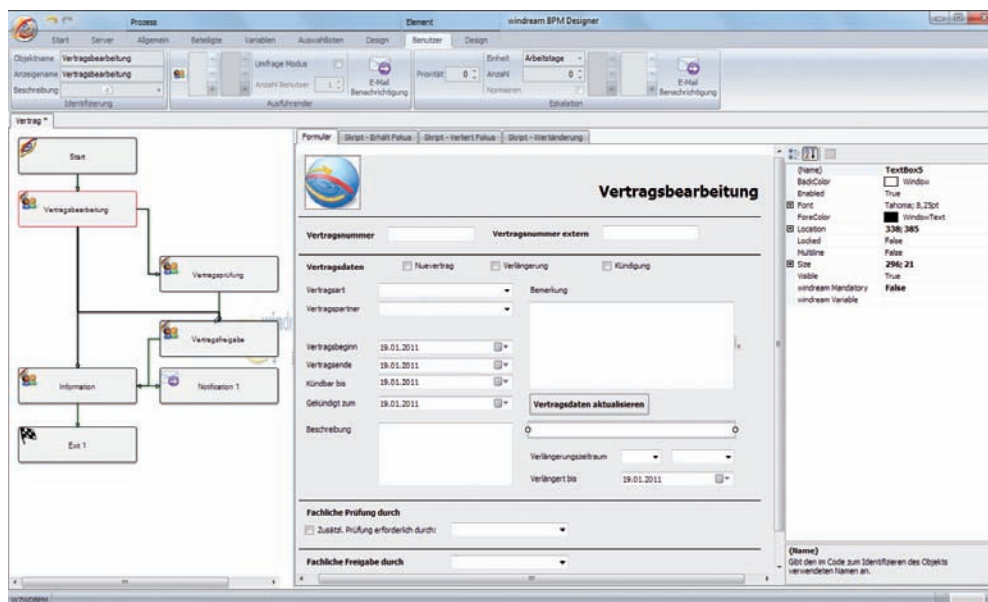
Prozess | Element | windream BPM Designer

Start | Server | Allgemein | Beteiligte | Variablen | Auswahllisten | Design | Benutzer | Design

Objektname Vertragsbearbeitung
Anzeigename Vertragsbearbeitung
Beschreibung
Identifizierung

Umfrage Modus
Anzahl Benutzer 1
E-Mail Benachrichtigung
Ausführender

Priorität 0
Einheit Arbeitstage
Anzahl 0
Normieren
E-Mail Benachrichtigung
Eskalation

Vertrag *

Start
Vertragsbearbeitung
Vertragsprüfung
Vertragsfreigabe
Information
Notification 1
Exit 1

Formular | Skript - Erhält Fokus | Skript - Verliert Fokus | Skript - Wertänderung

Vertragsbearbeitung

Vertragsnummer
Vertragsnummer extern

Vertragsdaten
Neuvertrag
Verlängerung
Kündigung

Vertragsart
Vertragspartner
Bemerkung

Vertragsbeginn 19.01.2011
Vertragsende 19.01.2011
Kündbar bis 19.01.2011
Gekündigt zum 19.01.2011
Vertragsdaten aktualisieren

Beschreibung
Verlängerungszeitraum
Verlängert bis 19.01.2011

Fachliche Prüfung durch
Zusätzl. Prüfung erforderlich durch:

Fachliche Freigabe durch

| | |
|---|---|
| (Name) | TextBox5 |
| BackColor | Window |
| Enabled | True |
| Font | Tahoma; 8,25pt |
| ForeColor | WindowText |
| Location | 338; 385 |
| Locked | False |
| Multiline | False |
| Size | 296; 21 |
| Visible | True |
| windream Mandatory | False |
| windream Variable | |

(Name)
Gibt den im Code zum Identifizieren des Objekts verwendeten Namen an.